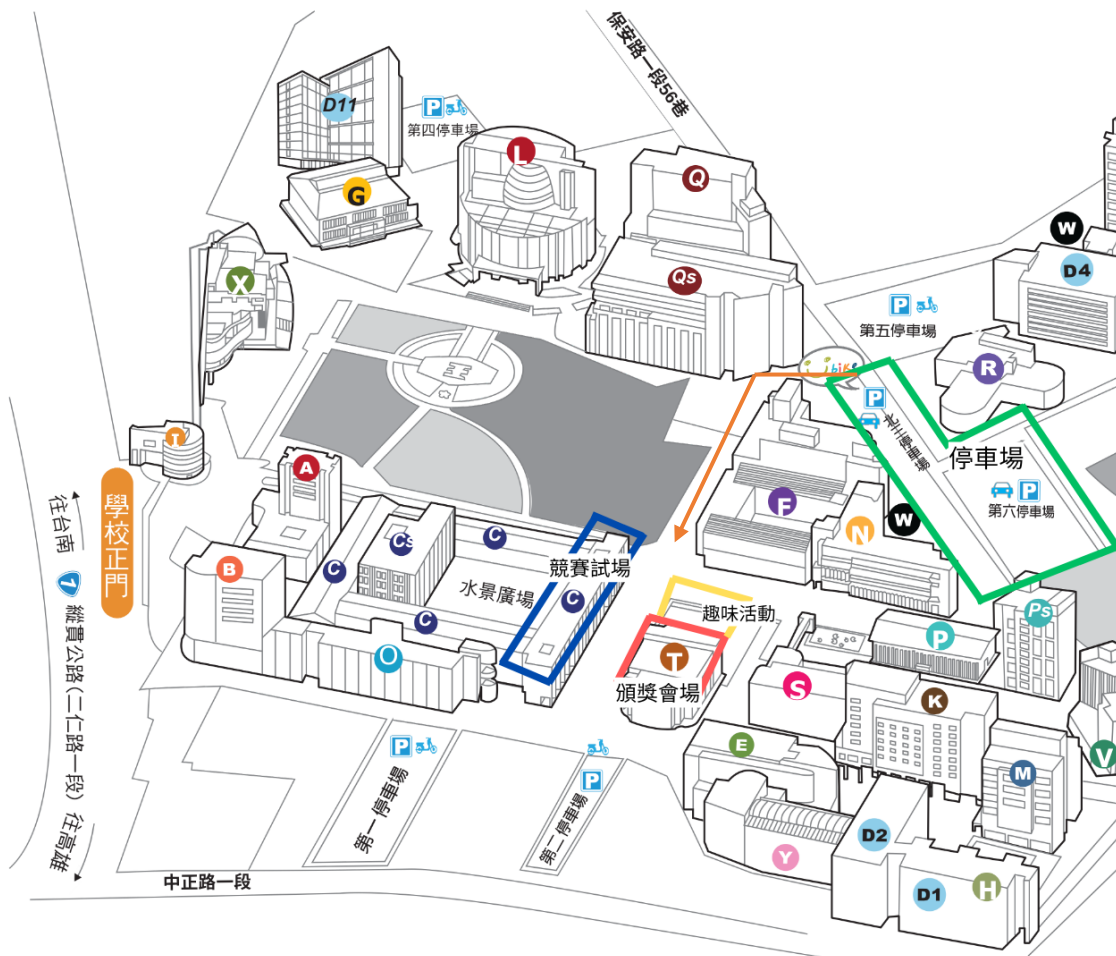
保安路一段56巷

D11

P
第四停車場

G

L

Q

Qs

X

W

D4

P
第五停車場

R

i bike

P
第三停車場

停車場

P
第六停車場

I

學校正門

往台南

1 縱貫公路(二仁路一段) 往高雄

A

B

C

Cs

C

C

C

C

O

水景廣場

競賽試場

F

N

W

趣味活動

T

頒獎會場

P

Ps

S

K

P
第一停車場

P
第二停車場

E

Y

D2

D1

H

M

V

中正路一段